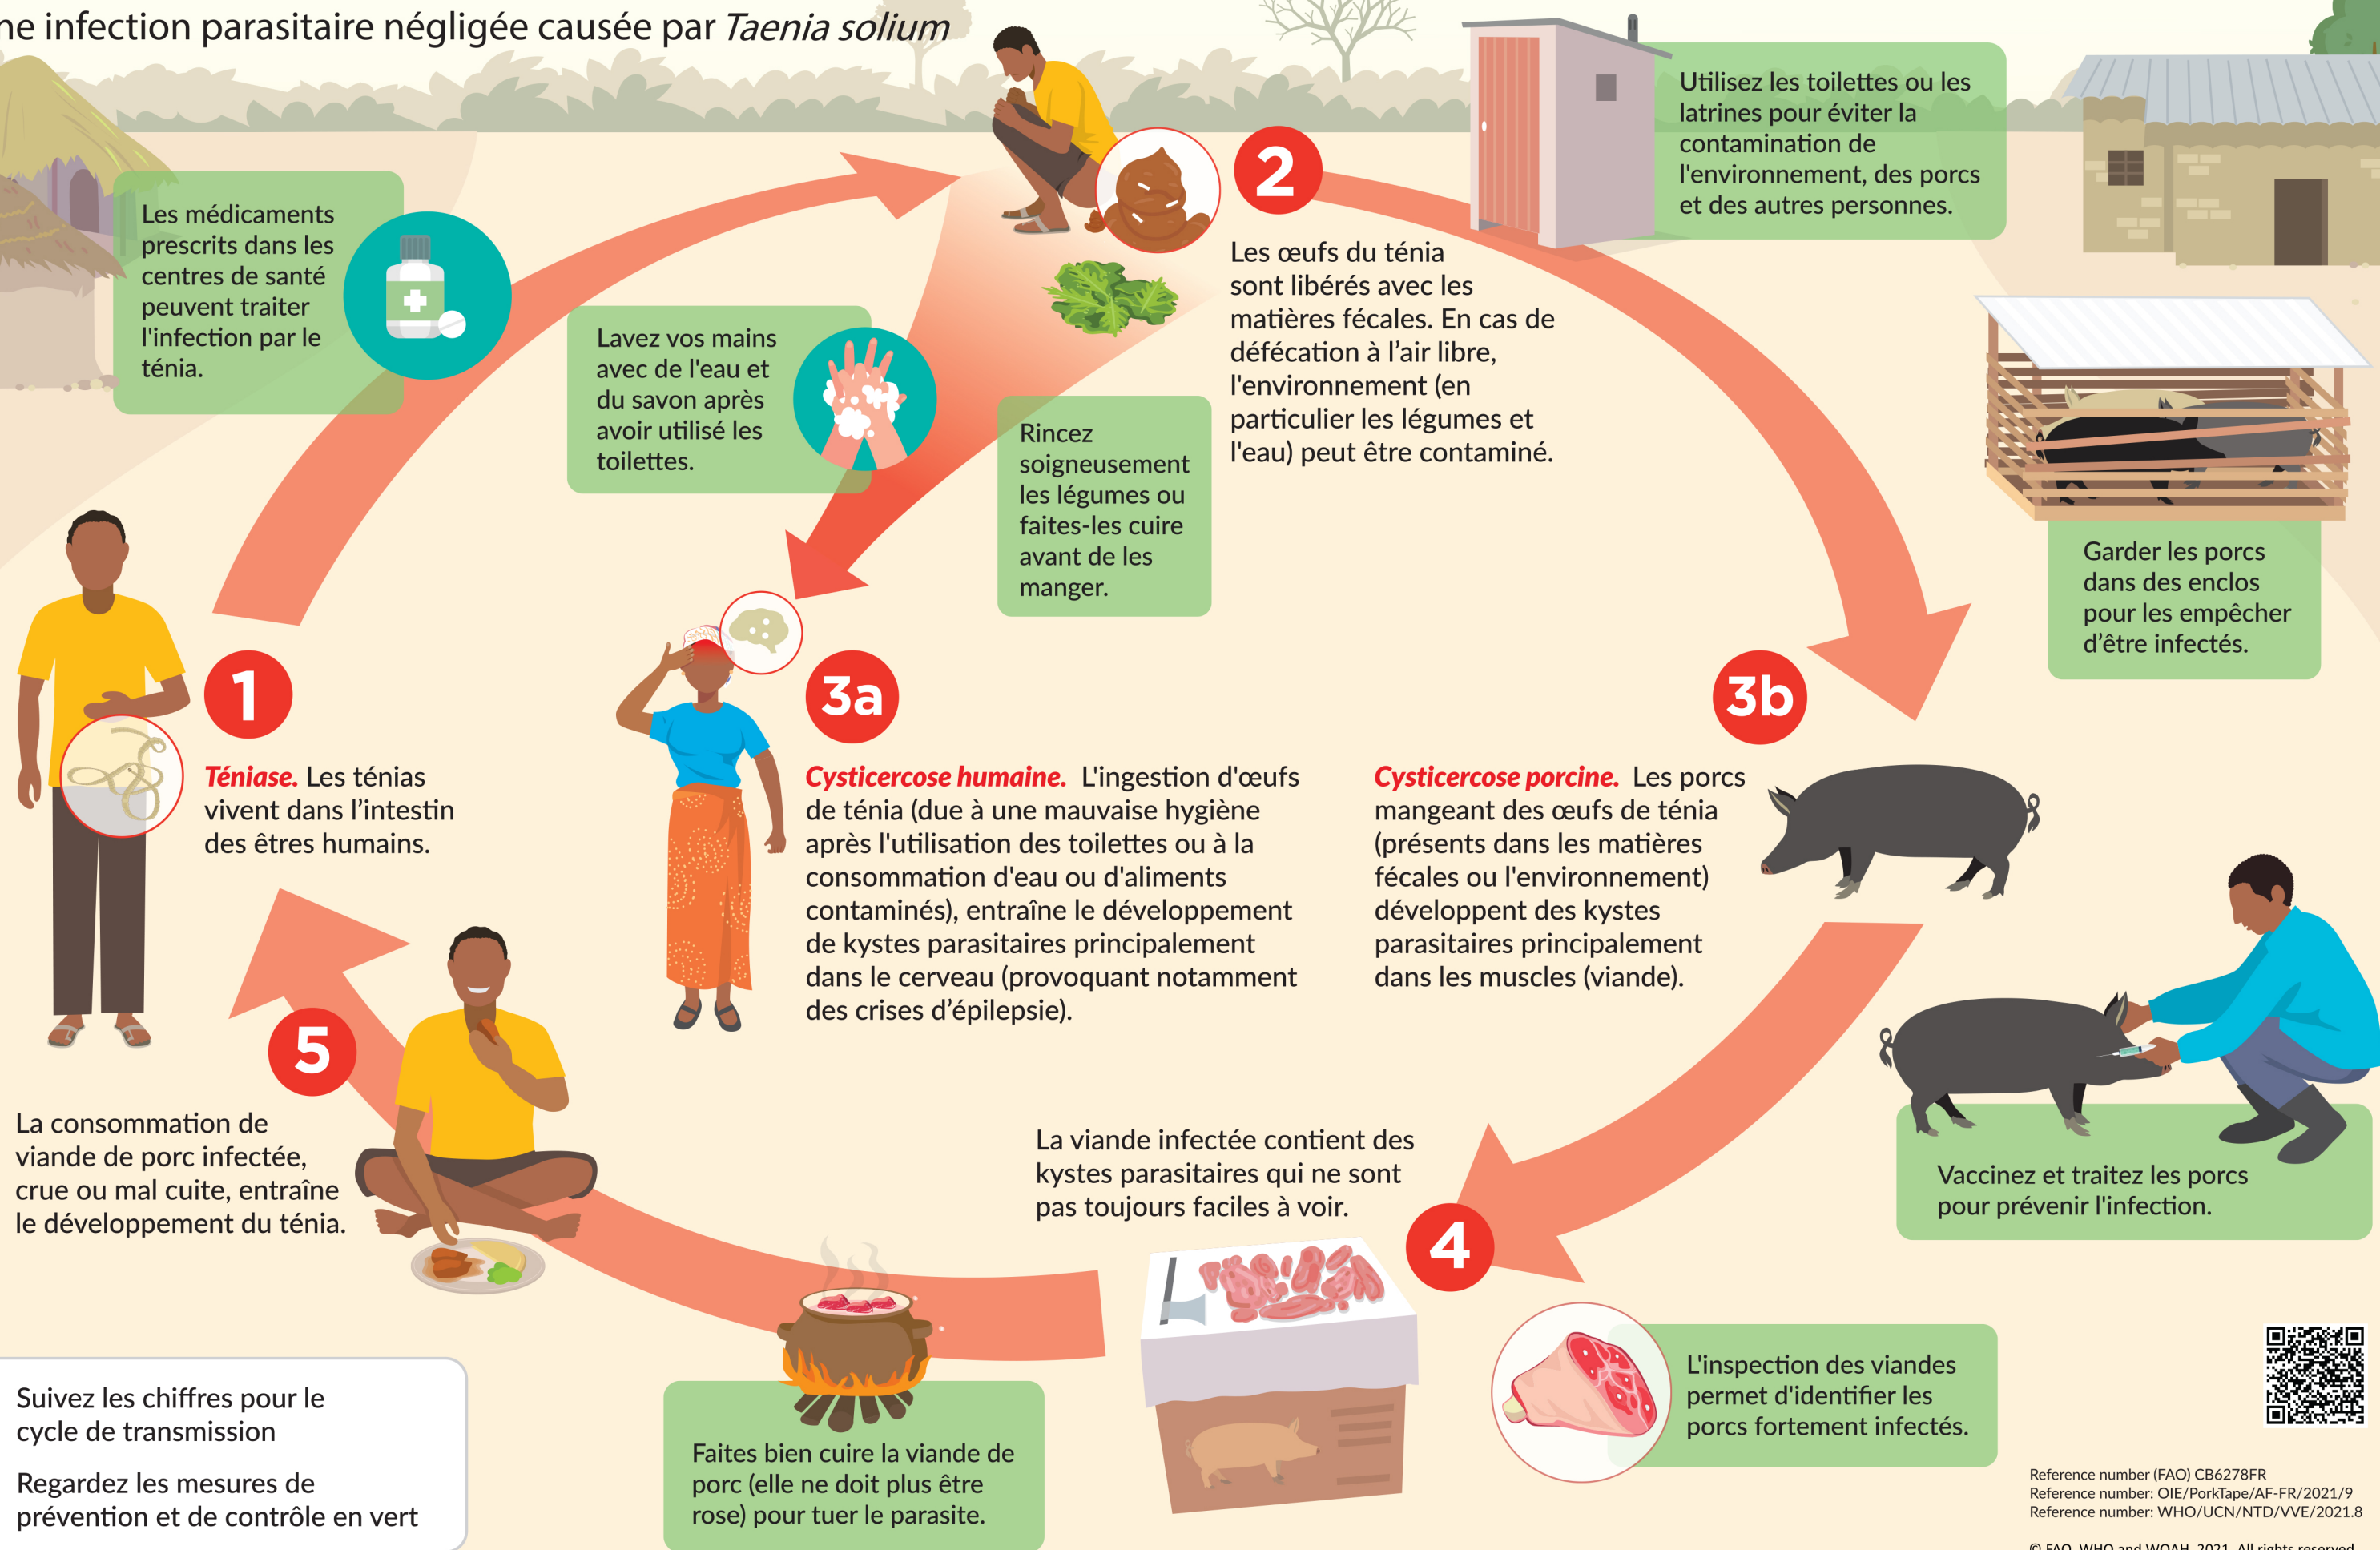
ne infection parasitaire négligée causée par *Taenia solium*

Utilisez les toilettes ou les latrines pour éviter la contamination de l'environnement, des porcs et des autres personnes.

Les médicaments prescrits dans les centres de santé peuvent traiter l'infection par le ténia.

2

Les œufs du ténia sont libérés avec les matières fécales. En cas de défécation à l'air libre, l'environnement (en particulier les légumes et l'eau) peut être contaminé.

Lavez vos mains avec de l'eau et du savon après avoir utilisé les toilettes.

Rincez soigneusement les légumes ou faites-les cuire avant de les manger.

Garder les porcs dans des enclos pour les empêcher d'être infectés.

1

*Téniase.* Les ténias vivent dans l'intestin des êtres humains.

3a

*Cysticercose humaine.* L'ingestion d'œufs de ténia (due à une mauvaise hygiène après l'utilisation des toilettes ou à la consommation d'eau ou d'aliments contaminés), entraîne le développement de kystes parasitaires principalement dans le cerveau (provoquant notamment des crises d'épilepsie).

3b

*Cysticercose porcine.* Les porcs mangeant des œufs de ténia (présents dans les matières fécales ou l'environnement) développent des kystes parasitaires principalement dans les muscles (viande).

5

La consommation de viande de porc infectée, crue ou mal cuite, entraîne le développement du ténia.

La viande infectée contient des kystes parasitaires qui ne sont pas toujours faciles à voir.

4

Vaccinez et traitez les porcs pour prévenir l'infection.

L'inspection des viandes permet d'identifier les porcs fortement infectés.

Suivez les chiffres pour le cycle de transmission

Regardez les mesures de prévention et de contrôle en vert

Faites bien cuire la viande de porc (elle ne doit plus être rose) pour tuer le parasite.

Reference number (FAO) CB6278FR
Reference number: OIE/PorkTape/AF-FR/2021/9
Reference number: WHO/UCN/NTD/VVE/2021.8

© FAO, WHO and WOAH, 2021. All rights reserved.